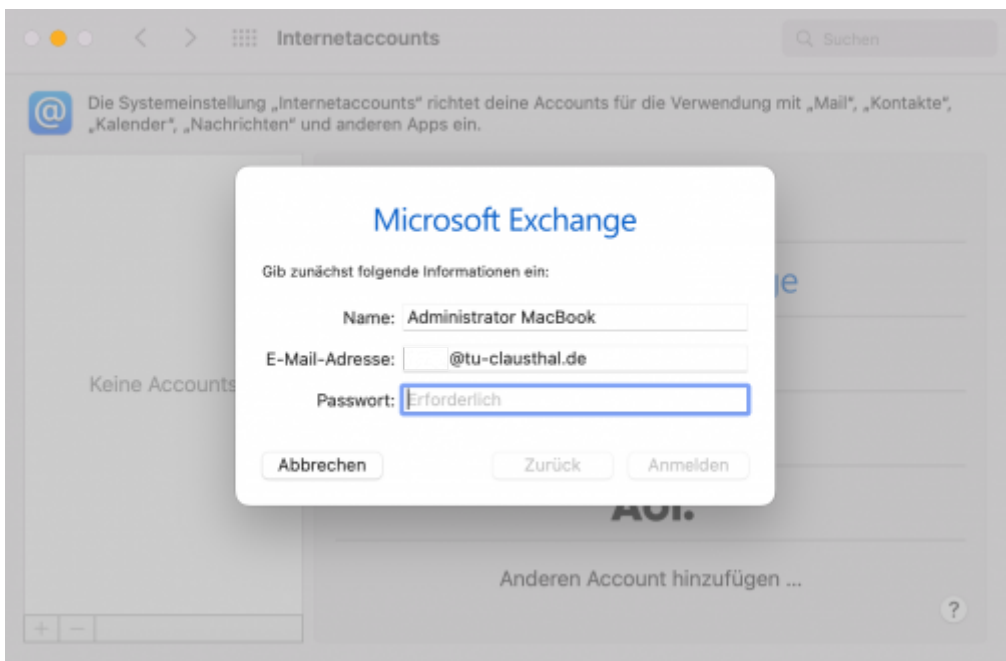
Internetaccounts

Suchen

Die Systemeinstellung „Internetaccounts" richtet deine Accounts für die Verwendung mit „Mail", „Kontakte", „Kalender", „Nachrichten" und anderen Apps ein.

Keine Accounts

Microsoft Exchange

Gib zunächst folgende Informationen ein:

Name: Administrator MacBook

E-Mail-Adresse: @tu-clausthal.de

Passwort: Erforderlich

Abbrechen

Zurück

Anmelden

ge

AOL.

Anderen Account hinzufügen ...

?

+ –